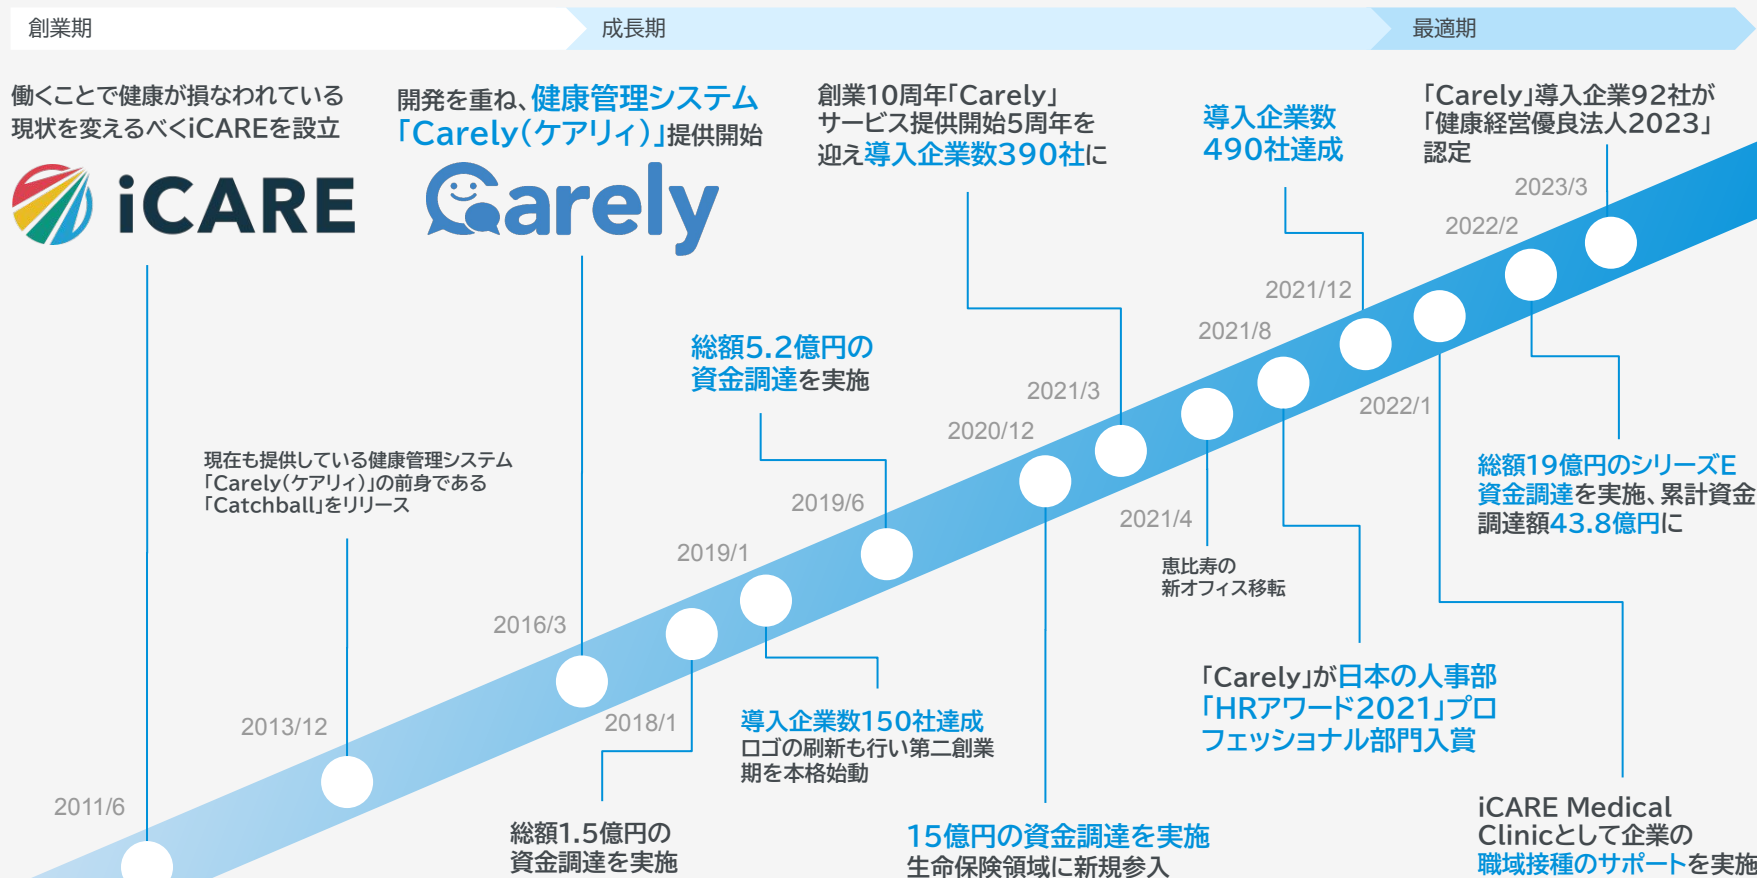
創業期

成長期

最適期

働くことで健康が損なわれている現状を変えるべくiCAREを設立

iCARE

開発を重ね、健康管理システム「Carely（ケアリィ）」提供開始

Carely

創業10周年「Carely」サービス提供開始5周年を迎え導入企業数390社に

導入企業数490社達成

「Carely」導入企業92社が「健康経営優良法人2023」認定

2023/3

2022/2

2021/12

2021/8

2022/1

総額5.2億円の資金調達を実施

2021/3

2020/12

総額19億円のシリーズE資金調達を実施、累計資金調達額43.8億円に

現在も提供している健康管理システム「Carely（ケアリィ）」の前身である「Catchball」をリリース

2019/6

2021/4

2019/1

恵比寿の新オフィス移転

2016/3

「Carely」が日本の人事部「HRアワード2021」プロフェッショナル部門入賞

2018/1

導入企業数150社達成
ロゴの刷新も行い第二創業期を本格始動

2013/12

2011/6

iCARE Medical Clinicとして企業の職域接種のサポートを実施

総額1.5億円の資金調達を実施

15億円の資金調達を実施
生命保険領域に新規参入